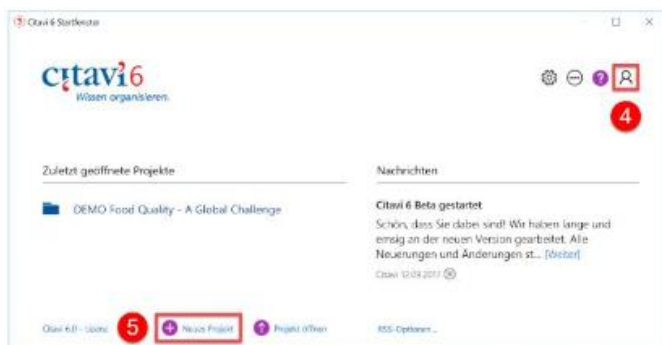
Citavi 6 Startfenster

citavi6
Wissen organisieren.

4

Zuletzt geöffnete Projekte

DEMO Food Quality - A Global Challenge

Nachrichten

Citavi 6 Beta gestartet

Schön, dass Sie dabei sind! Wir haben lange und emsig an der neuen Version gearbeitet. Alle Neuerungen und Änderungen st... [Weiter]

Citavi 12.09.2017

Citavi 6.0 - Lizenz

5

Neues Projekt

Projekt öffnen

RSS-Optionen...